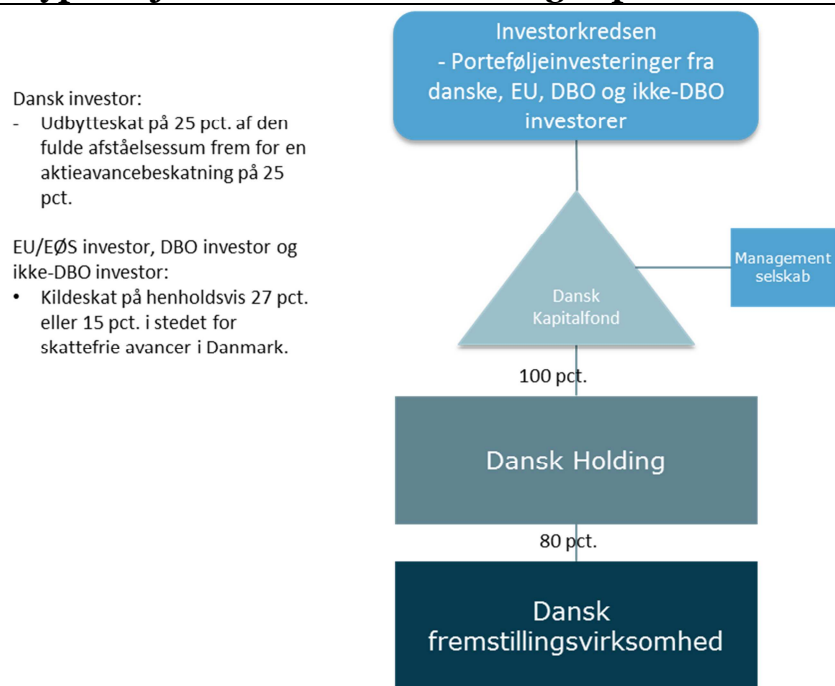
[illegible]

Dansk investor:
- Udbytteskat på 25 pct. af den fulde afståelsessum frem for en aktieavancebeskatning på 25 pct.

EU/EØS investor, DBO investor og ikke-DBO investor:
• Kildeskat på henholdsvis 27 pct. eller 15 pct. i stedet for skattefrie avancer i Danmark.

Investorkredsen
- Porteføljeinvesteringer fra danske, EU, DBO og ikke-DBO investorer

Dansk Kapitalfond

Management selskab

100 pct.

Dansk Holding

80 pct.

Dansk fremstillingsvirksomhed